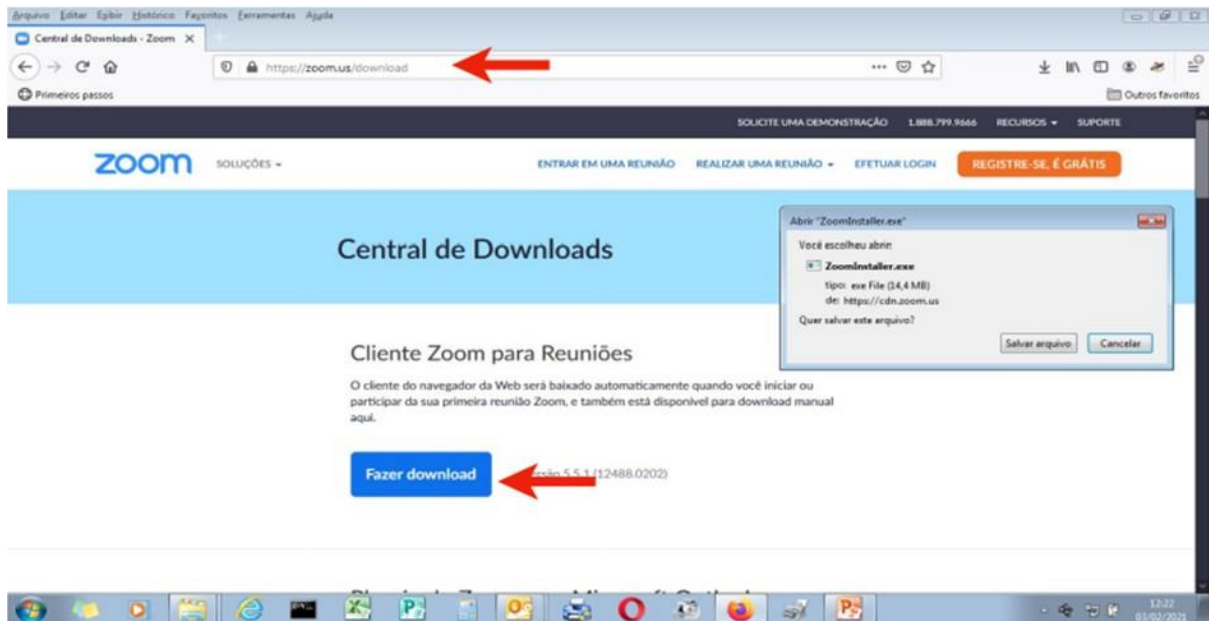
Arquivo Editar Exibir Histórico Favoritos Ferramentas Ajuda

Central de Downloads - Zoom

https://zoom.us/download

Primeiros passos

Outros favoritos

SOLICITE UMA DEMONSTRAÇÃO 1.888.799.9666 RECURSOS SUPORTE

zoom SOLUÇÕES

ENTRAR EM UMA REUNIÃO REALIZAR UMA REUNIÃO EFETUAR LOGIN REGISTRE-SE, É GRÁTIS

Central de Downloads

Abrir "ZoomInstaller.exe"

Você escolheu abrir:

ZoomInstaller.exe

tipo: exe File (14,4 MB)

de: https://cdn.zoom.us

Quer salvar este arquivo?

Salvar arquivo Cancelar

Cliente Zoom para Reuniões

O cliente do navegador da Web será baixado automaticamente quando você iniciar ou participar da sua primeira reunião Zoom, e também está disponível para download manual aqui.

Fazer download

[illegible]rsão 5.5.1 (12488.0202)

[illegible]

12:22
01/02/2021